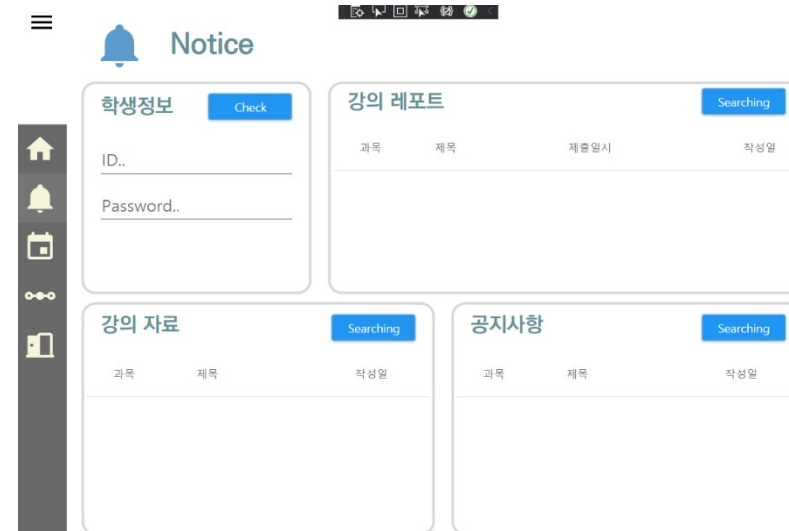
Notice

학생정보
Check
ID..
Password..

강의 레포트
Searching

| 과목 | 제목 | 제출일시 | 작성일 |
|---|---|---|---|

강의 자료
Searching

| 과목 | 제목 | 작성일 |
|---|---|---|

공지사항
Searching

| 과목 | 제목 | 작성일 |
|---|---|---|